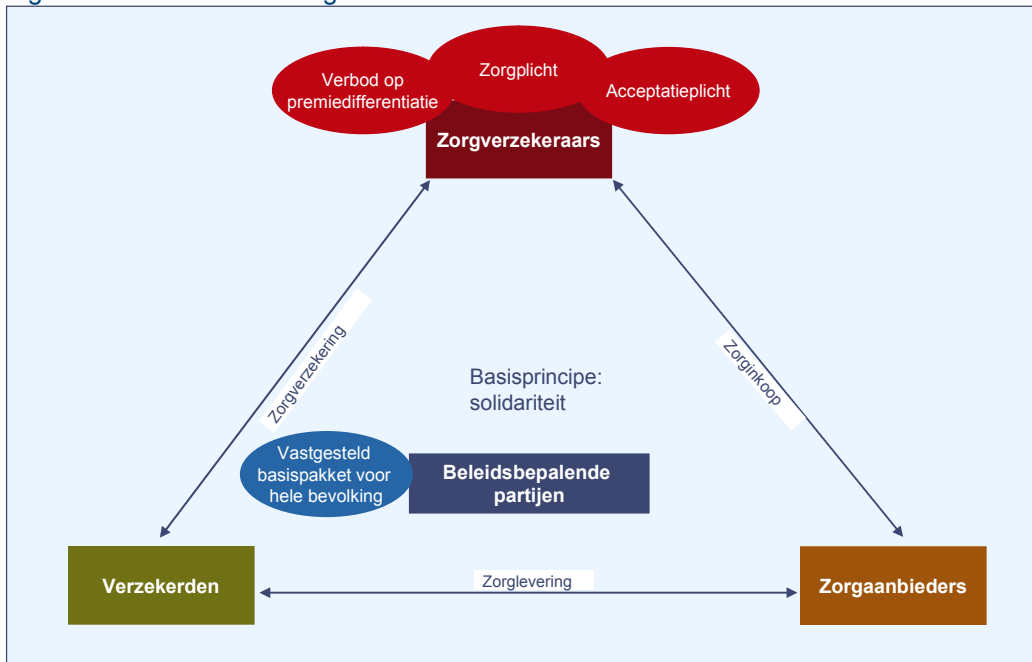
Verbod op premiedifferentiatie

Zorgplicht

Acceptatieplicht

Zorgverzekeraars

Zorgverzekering

Zorginkoop

Basisprincipe: solidariteit

Vastgesteld basispakket voor hele bevolking

Beleidsbepalende partijen

Verzekerden

Zorglevering

Zorgaanbieders